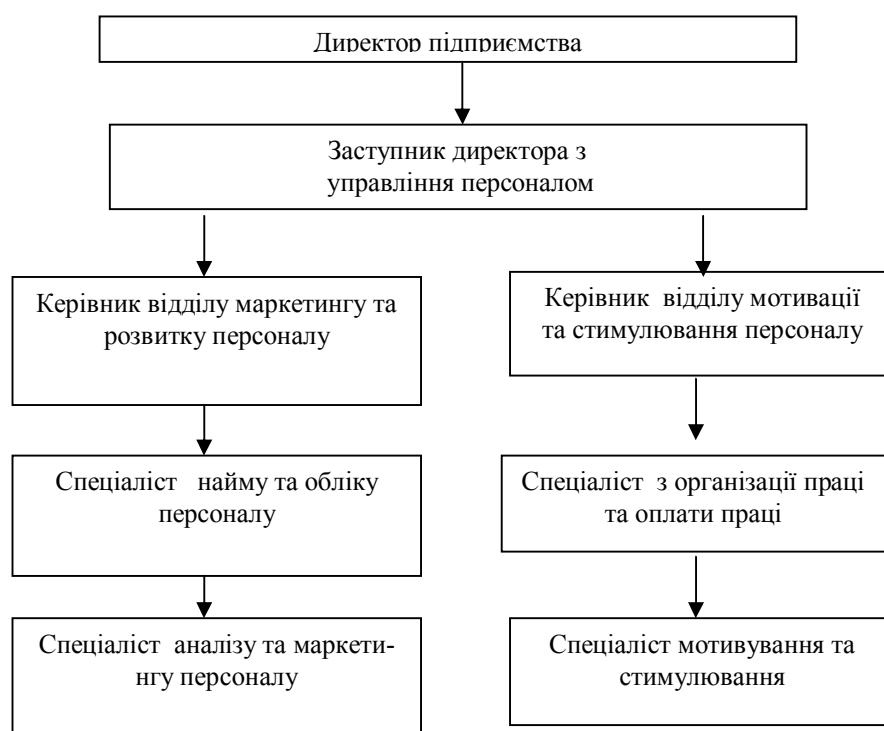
Директор підприємства

Заступник директора з управління персоналом

Керівник відділу маркетингу та розвитку персоналу

Керівник відділу мотивації та стимулювання персоналу

Спеціаліст найму та обліку персоналу

Спеціаліст з організації праці та оплати праці

Спеціаліст аналізу та маркетингу персоналу

Спеціаліст мотивування та стимулювання